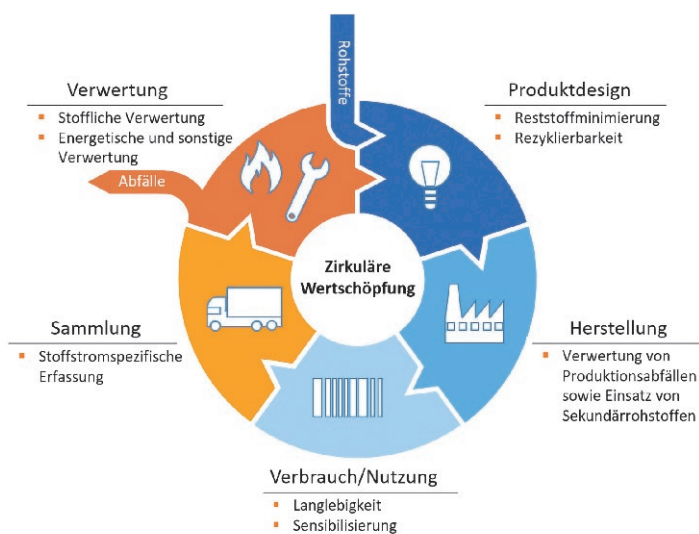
Rohstoffe

Verwertung
- Stoffliche Verwertung
- Energetische und sonstige Verwertung

Abfälle

Produktdesign
- Reststoffminimierung
- Rezyklierbarkeit

Zirkuläre Wertschöpfung

Sammlung
- Stoffstromspezifische Erfassung

Herstellung
- Verwertung von Produktionsabfällen sowie Einsatz von Sekundärrohstoffen

Verbrauch/Nutzung
- Langlebigkeit
- Sensibilisierung